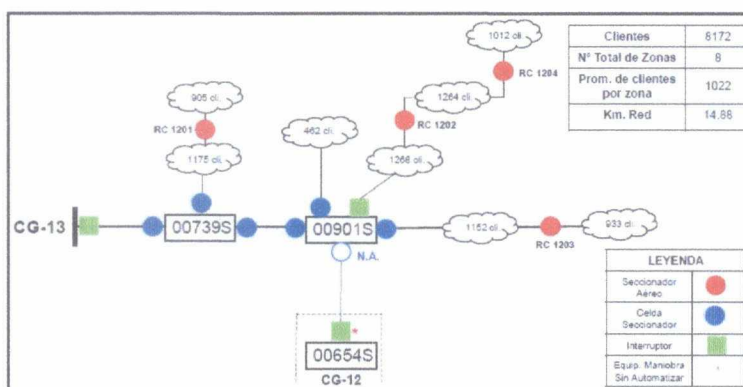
| Clientes | 8172 |
|---|---|
| N° Total de Zonas | 8 |
| Prom. de clientes por zona | 1022 |
| Km. Red | 14.88 |

1012 cli.

RC 1204

905 cli.

1264 cli.

RC 1201

462 cli.

RC 1202

1175 cli.

1268 cli.

CG-13

00739S

00901S

1152 cli.

933 cli.

RC 1203

N.A.

00654S

CG-12

LEYENDA

| Seccionador Aéreo | |
|---|---|
| Celda Seccionador | |
| Interruptor | |
| Equip. Maniobra Sin Automatizar | |